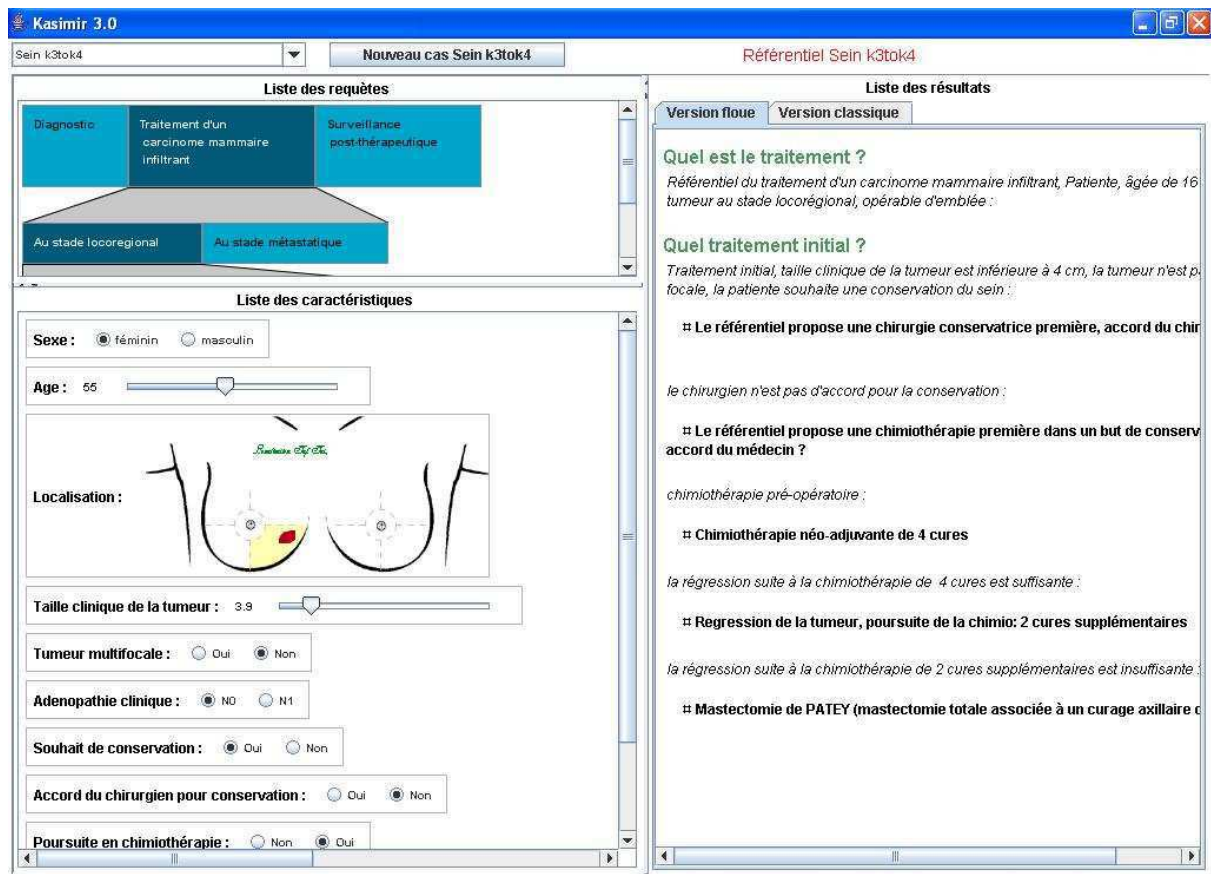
Kasimir 3.0

Sein k3tok4

Nouveau cas Sein k3tok4

Référentiel Sein k3tok4

Liste des requètes

Diagnostic

Traitement d'un carcinome mammaire infiltrant

Surveillance post-thérapeutique

Au stade locoregional

Au stade métastatique

Liste des caractéristiques

Sexe : féminin masculin

Age : 55

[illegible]

Localisation :

Taille clinique de la tumeur : 3.9

Tumeur multifocale : Oui Non

Adenopathie clinique : N0 N1

Souhait de conservation : Oui Non

Accord du chirurgien pour conservation : Oui Non

Poursuite en chimiothérapie : Non Oui

Liste des résultats

Version floue

Version classique

Quel est le traitement ?

Référentiel du traitement d'un carcinome mammaire infiltrant, Patiente, âgée de 16 tumeur au stade locorégional, opérable d'emblée :

Quel traitement initial ?

Traitement initial, taille clinique de la tumeur est inférieure à 4 cm, la tumeur n'est p focale, la patiente souhaite une conservation du sein :

⌗ Le référentiel propose une chirurgie conservatrice première, accord du chir

le chirurgien n'est pas d'accord pour la conservation :

⌗ Le référentiel propose une chimiothérapie première dans un but de conserv accord du médecin ?

chimiothérapie pré-opératoire :

⌗ Chimiothérapie néo-adjuvante de 4 cures

la régression suite à la chimiothérapie de 4 cures est suffisante :

⌗ Regression de la tumeur, poursuite de la chimio: 2 cures supplémentaires

la régression suite à la chimiothérapie de 2 cures supplémentaires est insuffisante :

⌗ Mastectomie de PATEY (mastectomie totale associée à un curage axillaire c